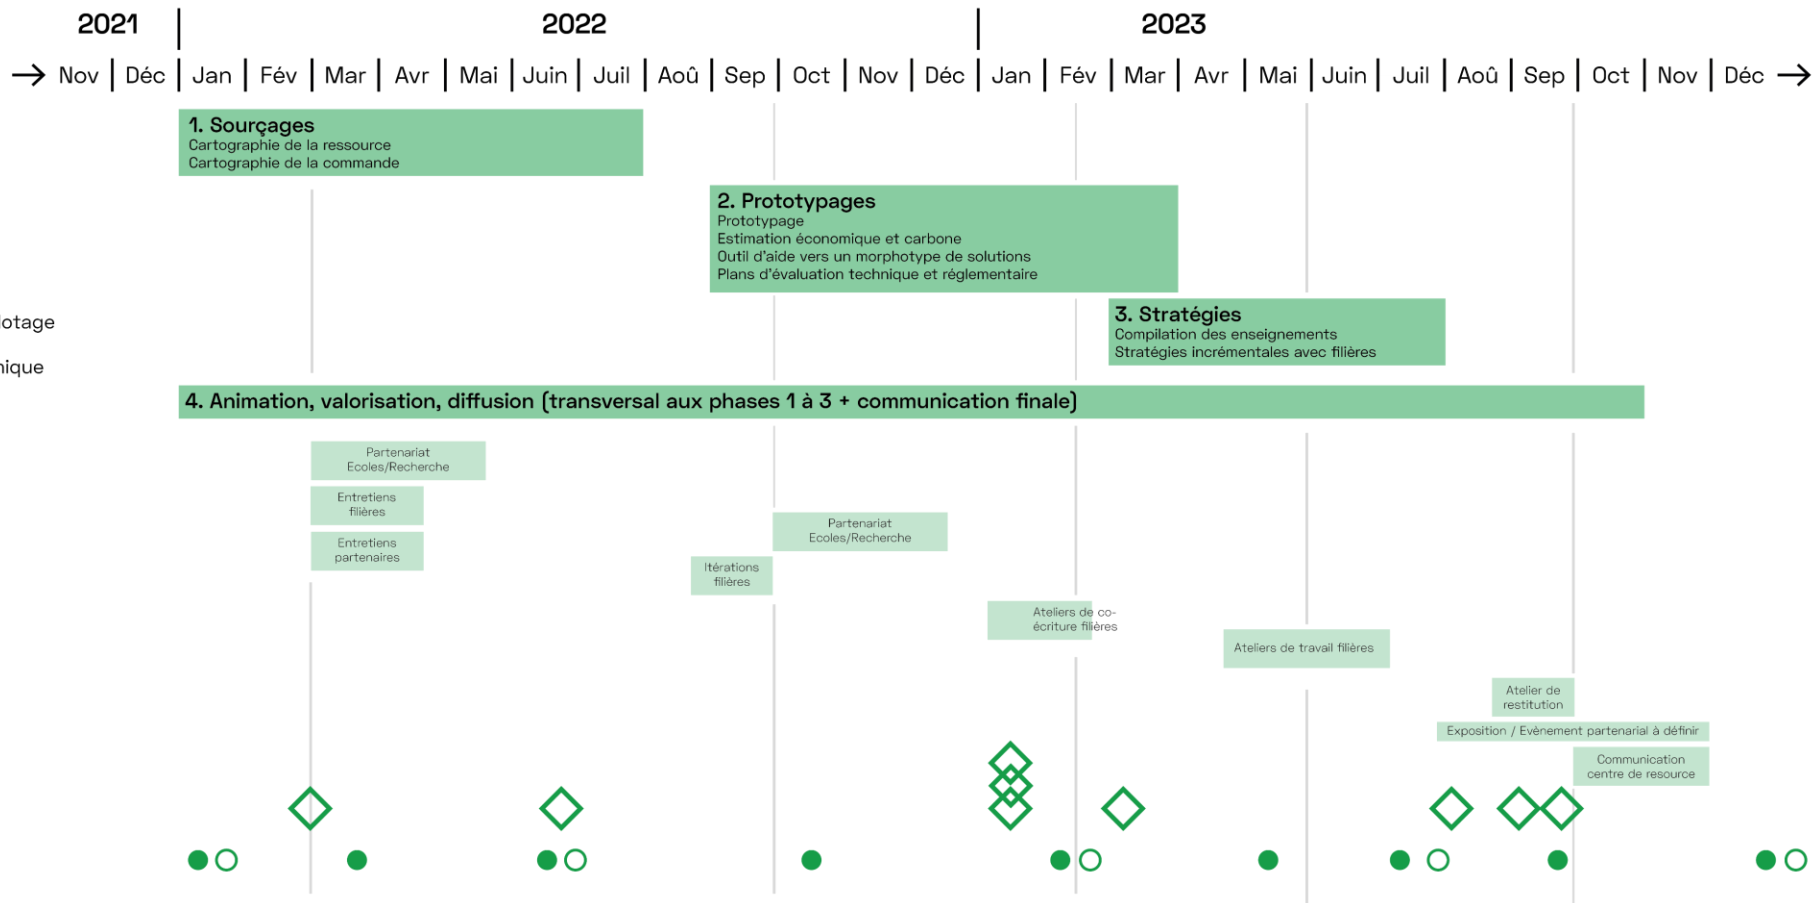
2021

2022

2023

Nov | Déc | Jan | Fév | Mar | Avr | Mai | Juin | Juil | Aoû | Sep | Oct | Nov | Déc | Jan | Fév | Mar | Avr | Mai | Juin | Juil | Aoû | Sep | Oct | Nov | Déc

1. Sourçages
Cartographie de la ressource
Cartographie de la commande

2. Prototypages
Prototypage
Estimation économique et carbone
Outil d'aide vers un morphotype de solutions
Plans d'évaluation technique et réglementaire

lotage

nique

3. Stratégies
Compilation des enseignements
Stratégies incrémentales avec filières

4. Animation, valorisation, diffusion (transversal aux phases 1 à 3 + communication finale)

Partenariat Ecoles/Recherche

Entretiens filières

Entretiens partenaires

Partenariat Ecoles/Recherche

Itérations filières

Ateliers de co-écriture filières

Ateliers de travail filières

Atelier de restitution

Exposition / Evènement partenarial à définir

Communication centre de resource